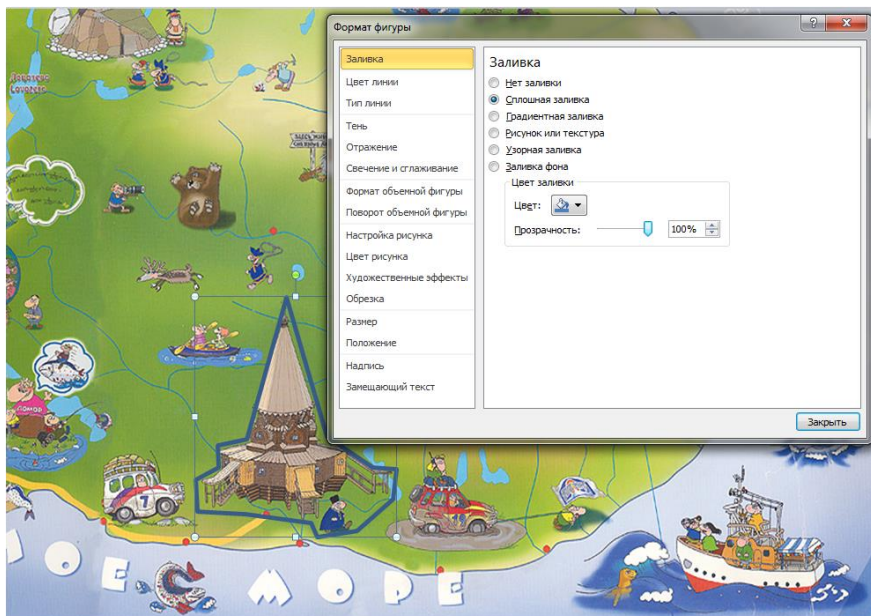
Формат фигуры

Заливка
Цвет линии
Тип линии
Тень
Отражение
Свечение и сглаживание
Формат объемной фигуры
Поворот объемной фигуры
Настройка рисунка
Цвет рисунка
Художественные эффекты
Обрезка
Размер
Положение
Надпись
Замещающий текст

Заливка
Нет заливки
Сплошная заливка
Градиентная заливка
Рисунок или текстура
Узорная заливка
Заливка фона
Цвет заливки
Цвет:
Прозрачность: 100%

Закрыть

Ловозеро
Lovozero
Поморы

7

ОЕ МОРЕ